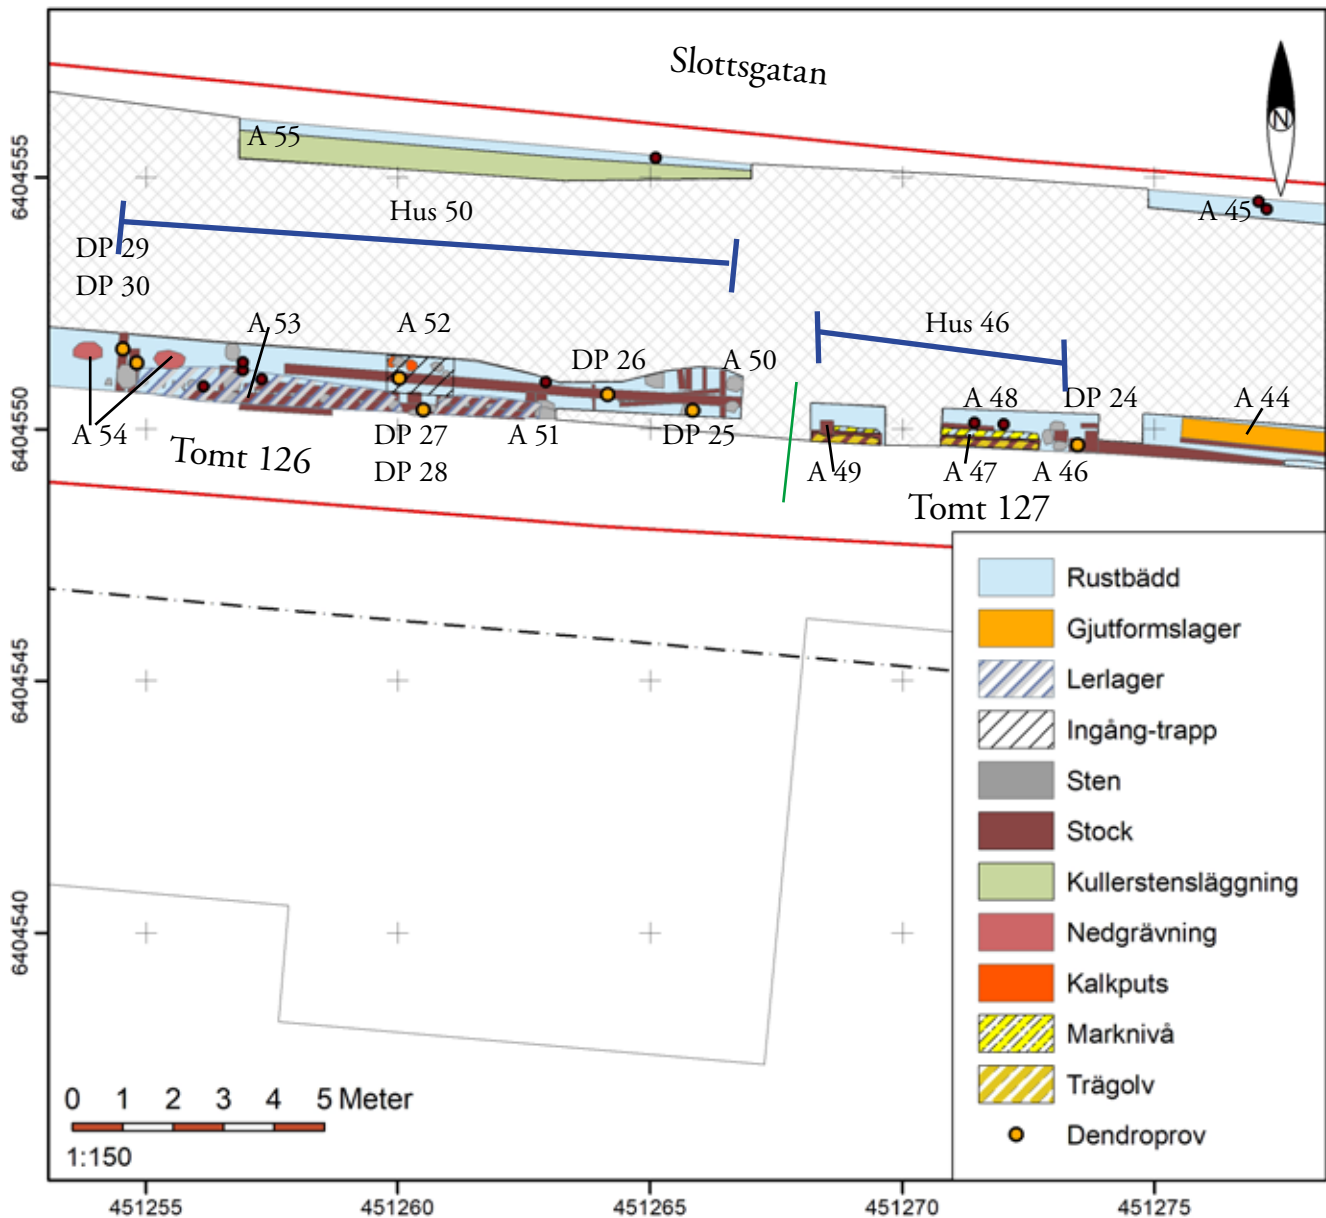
Slottsgatan

N

6404555

A 55

Hus 50

A 45

DP 29
DP 30

Hus 46

A 53

A 52

DP 26

A 50

6404550

A 48

DP 24

A 44

A 54

DP 27
DP 28

A 51

DP 25

Tomt 126

A 49

A 47

A 46

Tomt 127

6404545

6404540

Rustbädd
Gjutformslager
Lerlager
Ingång-trapp
Sten
Stock
Kullerstensläggning
Nedgrävning
Kalkputs
Marknivå
Trägolv
Dendroprov

0 1 2 3 4 5 Meter

1:150

451255 451260 451265 451270 451275